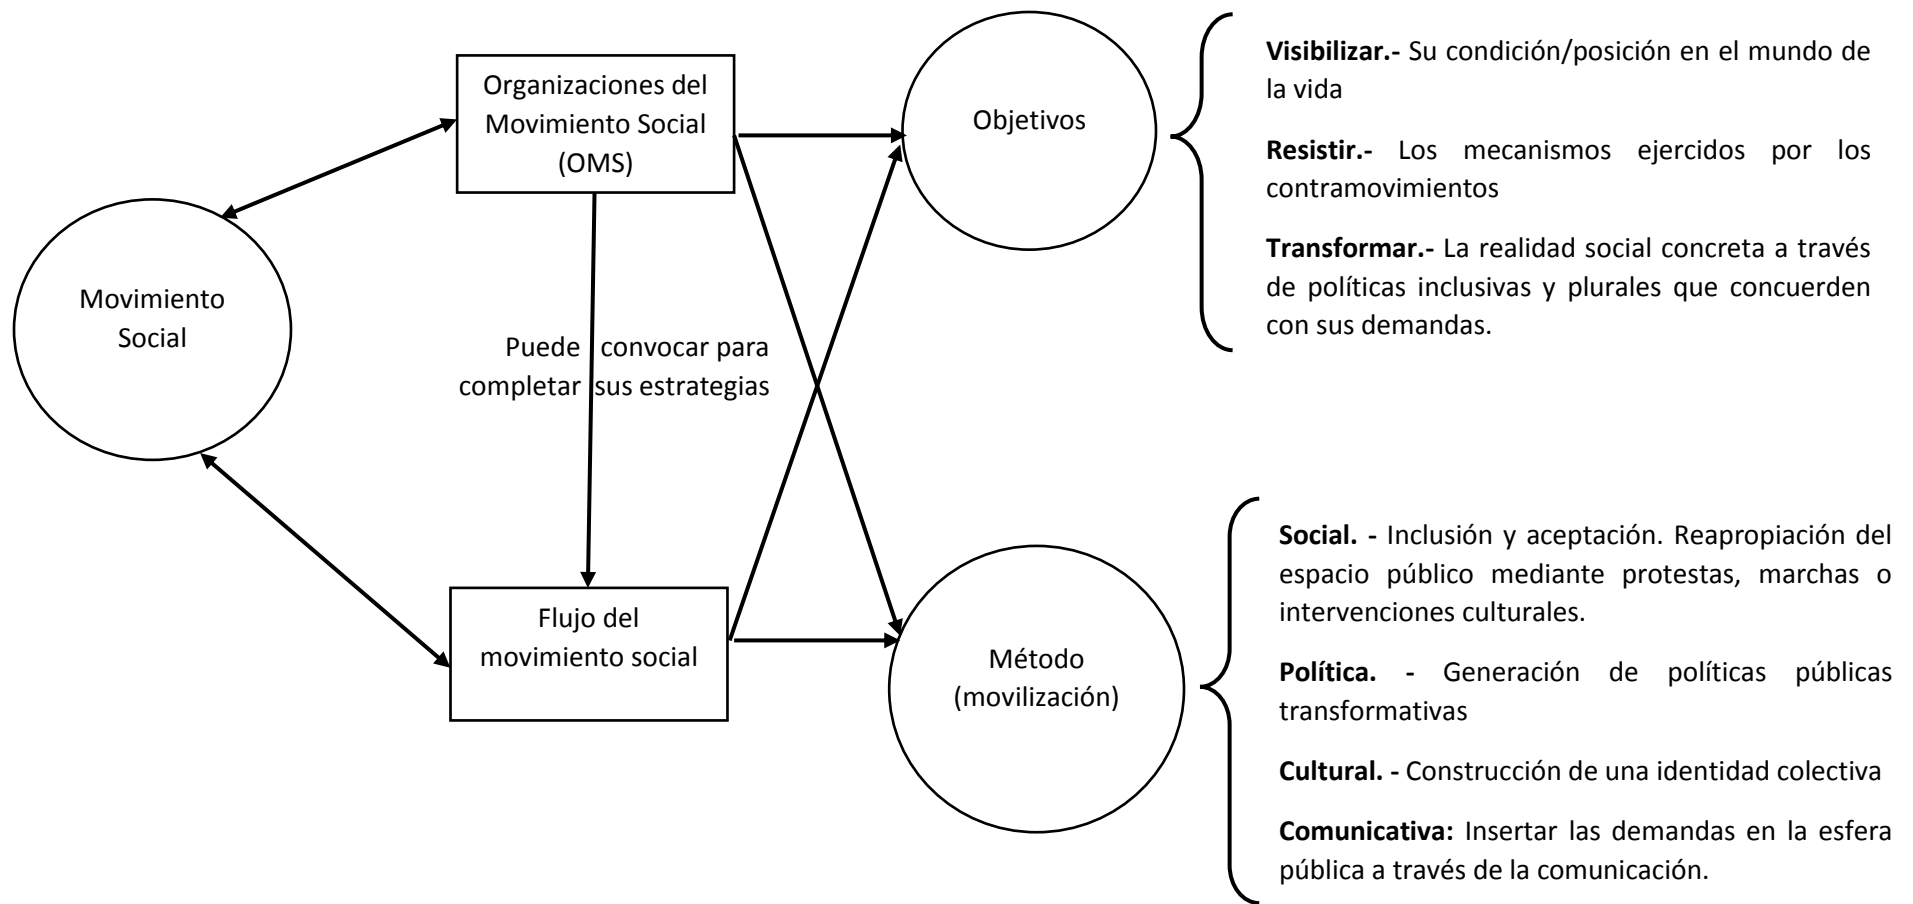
Organizaciones del Movimiento Social (OMS)

Objetivos

Visibilizar.- Su condición/posición en el mundo de la vida

Resistir.- Los mecanismos ejercidos por los contramovimientos

Transformar.- La realidad social concreta a través de políticas inclusivas y plurales que concuerden con sus demandas.

Movimiento Social

Puede convocar para completar sus estrategias

Flujo del movimiento social

Método (movilización)

Social. - Inclusión y aceptación. Reapropiación del espacio público mediante protestas, marchas o intervenciones culturales.

Política. - Generación de políticas públicas transformativas

Cultural. - Construcción de una identidad colectiva

Comunicativa: Insertar las demandas en la esfera pública a través de la comunicación.